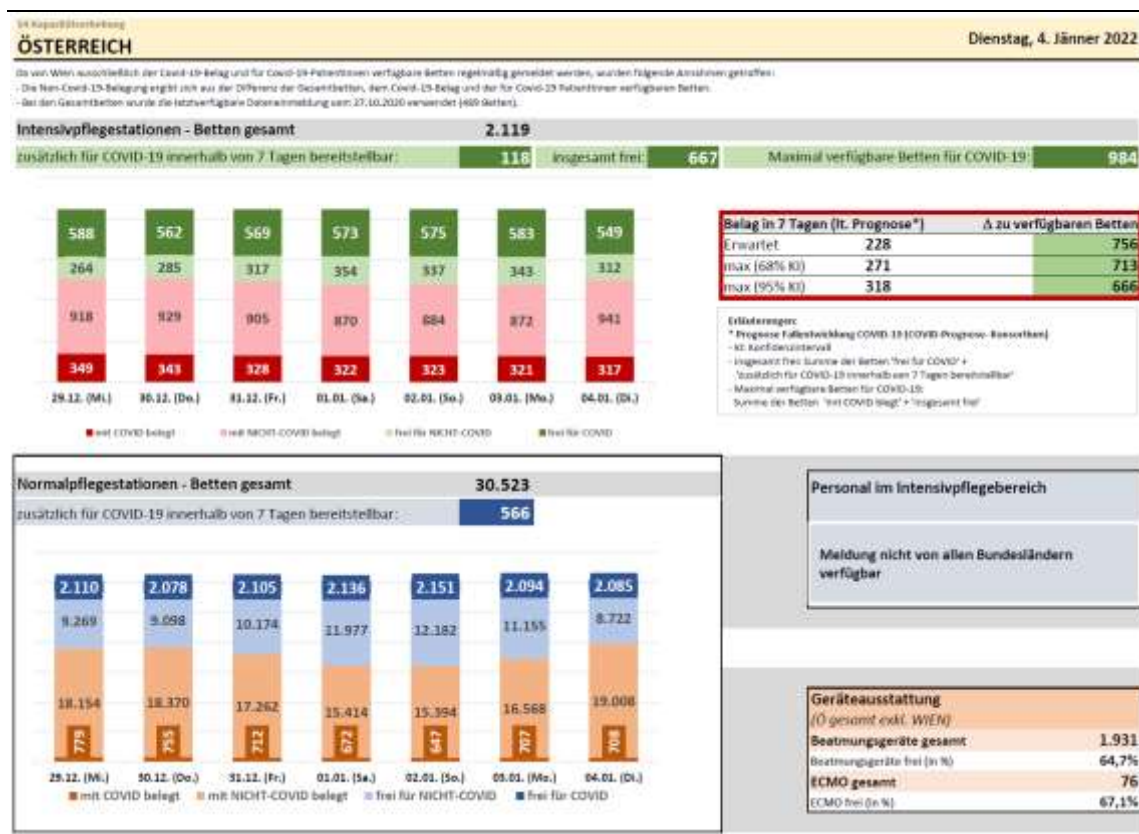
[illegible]

ÖSTERREICH

Dienstag, 4. Jänner 2022

Da von Wien ausschließlich der Covid-19-Belag und für Covid-19-PatientInnen verfügbare Betten regelmäßig gemeldet werden, wurden folgende Annahmen getroffen:
- Die Non-Covid-19-Belegung ergibt sich aus der Differenz der Gesamtbetten, dem Covid-19-Belag und der für Covid-19 PatientInnen verfügbaren Betten.
- Bei den Gesamtbetten wurde die letztverfügbare Datenmeldung vom 27.10.2020 verwendet (469 Betten).

Intensivpflegestationen - Betten gesamt 2.119

zusätzlich für COVID-19 innerhalb von 7 Tagen bereitstellbar: 118 insgesamt frei: 667 Maximal verfügbare Betten für COVID-19: 984

| 29.12. (Mi.) | 30.12. (Do.) | 31.12. (Fr.) | 01.01. (Sa.) | 02.01. (So.) | 03.01. (Mo.) | 04.01. (Di.) |
|---|---|---|---|---|---|---|
| 588 | 562 | 569 | 573 | 575 | 583 | 549 |
| 264 | 285 | 317 | 354 | 337 | 343 | 312 |
| 918 | 929 | 905 | 870 | 884 | 872 | 941 |
| 349 | 343 | 328 | 322 | 323 | 321 | 317 |

mit COVID belegt mit NICHT-COVID belegt frei für NICHT-COVID frei für COVID

| Belag in 7 Tagen (lt. Prognose*) | | Δ zu verfügbaren Betten |
|---|---|---|
| Erwartet | 228 | 756 |
| max (68% KI) | 271 | 713 |
| max (95% KI) | 318 | 666 |

Erläuterungen:
* Prognose Fallentwicklung COVID-19 (COVID-Prognose-Konsortium)
- KI: Konfidenzintervall
- Insgesamt frei: Summe der Betten "frei für COVID" + "zusätzlich für COVID-19 innerhalb von 7 Tagen bereitstellbar"
- Maximal verfügbare Betten für COVID-19: Summe der Betten "mit COVID belegt" + "insgesamt frei"

Normalpflegestationen - Betten gesamt 30.523

zusätzlich für COVID-19 innerhalb von 7 Tagen bereitstellbar: 566

| 29.12. (Mi.) | 30.12. (Do.) | 31.12. (Fr.) | 01.01. (Sa.) | 02.01. (So.) | 03.01. (Mo.) | 04.01. (Di.) |
|---|---|---|---|---|---|---|
| 2.110 | 2.078 | 2.105 | 2.136 | 2.151 | 2.094 | 2.085 |
| 9.269 | 9.098 | 10.174 | 11.977 | 12.182 | 11.155 | 8.722 |
| 18.154 | 18.370 | 17.262 | 15.414 | 15.394 | 16.568 | 19.008 |
| 779 | 755 | 712 | 672 | 647 | 707 | 708 |

mit COVID belegt mit NICHT-COVID belegt frei für NICHT-COVID frei für COVID

Personal im Intensivpflegebereich

Meldung nicht von allen Bundesländern verfügbar

Geräteausstattung
(Ö gesamt exkl. WIEN)

| | |
|---|---|
| Beatmungsgeräte gesamt | 1.931 |
| Beatmungsgeräte frei (in %) | 64,7% |
| ECMO gesamt | 76 |
| ECMO frei (in %) | 67,1% |